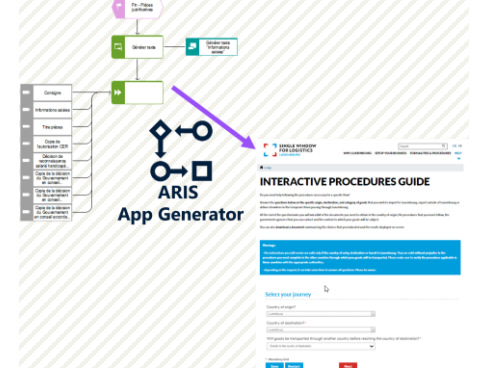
FH – Pièces justificatives

Générer texte

Générer texte "Informations saisies"

Consigne

Informations saisies

Titre pièces

Copie de l'autorisation CER

Décision de reconnaissance parent handicapé...

Copie de la décision du Gouvernement en conseil...

Copie de la décision du Gouvernement en conseil...

Copie de la décision du Gouvernement en conseil...

Copie de la décision du Gouvernement en conseil économ...

ARIS
App Generator

SINGLE WINDOW FOR LOGISTICS LUXEMBOURG

INTERACTIVE PROCEDURES GUIDE

Select your journey

Country of origin?

Country of destination?

Next